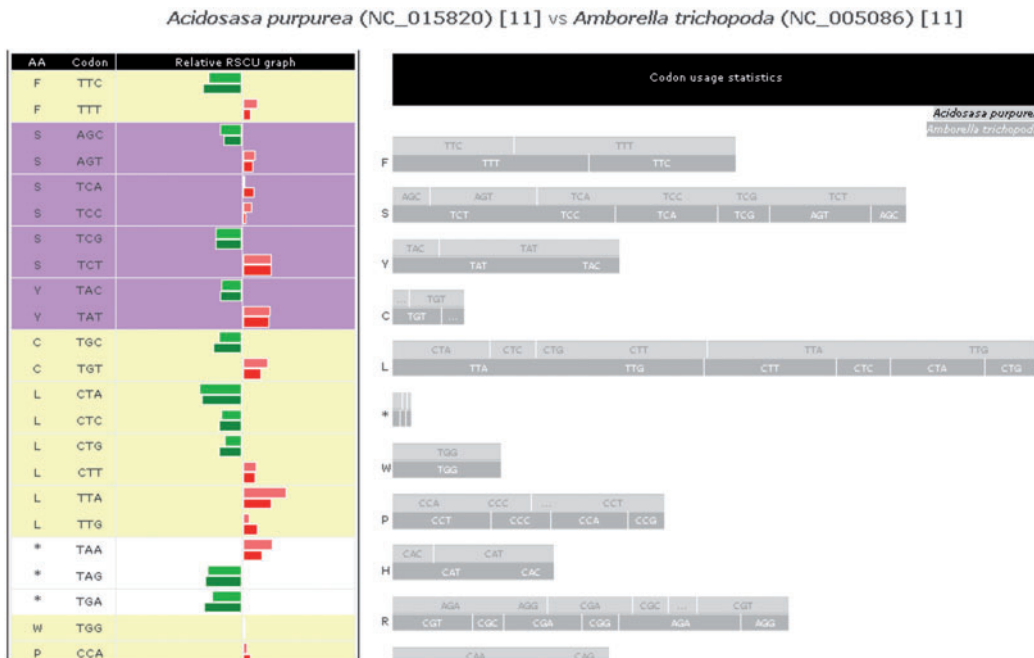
Acidosasa purpurea (NC_015820) [11] vs Amborella trichopoda (NC_005086) [11]

| AA | Codon | Relative RSCU graph |
|---|---|---|
| F | TTC | |
| F | TTT | |
| S | AGC | |
| S | AGT | |
| S | TCA | |
| S | TCC | |
| S | TCG | |
| S | TCT | |
| Y | TAC | |
| Y | TAT | |
| C | TGC | |
| C | TGT | |
| L | CTA | |
| L | CTC | |
| L | CTG | |
| L | CTT | |
| L | TTA | |
| L | TTG | |
| * | TAA | |
| * | TAG | |
| * | TGA | |
| W | TGG | |
| P | CCA | |

Codon usage statistics

Acidosasa purpurea
Amborella trichopod

F TTC TTT TTT TTC

S AGC AGT TCA TCC TCG TCT TCT TCC TCA TCG AGT AGC

Y TAC TAT TAT TAC

C ... TGT TGT ...

L CTA CTC CTG CTT TTA TTG TTA TTG CTT CTC CTA CTG

*

W TGG TGG

P CCA CCC ... CCT CCT CCC CCA CCG

H CAC CAT CAT CAC

R AGA AGG CGA CGC ... CGT CGT CGC CGA CGG AGA AGG

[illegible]